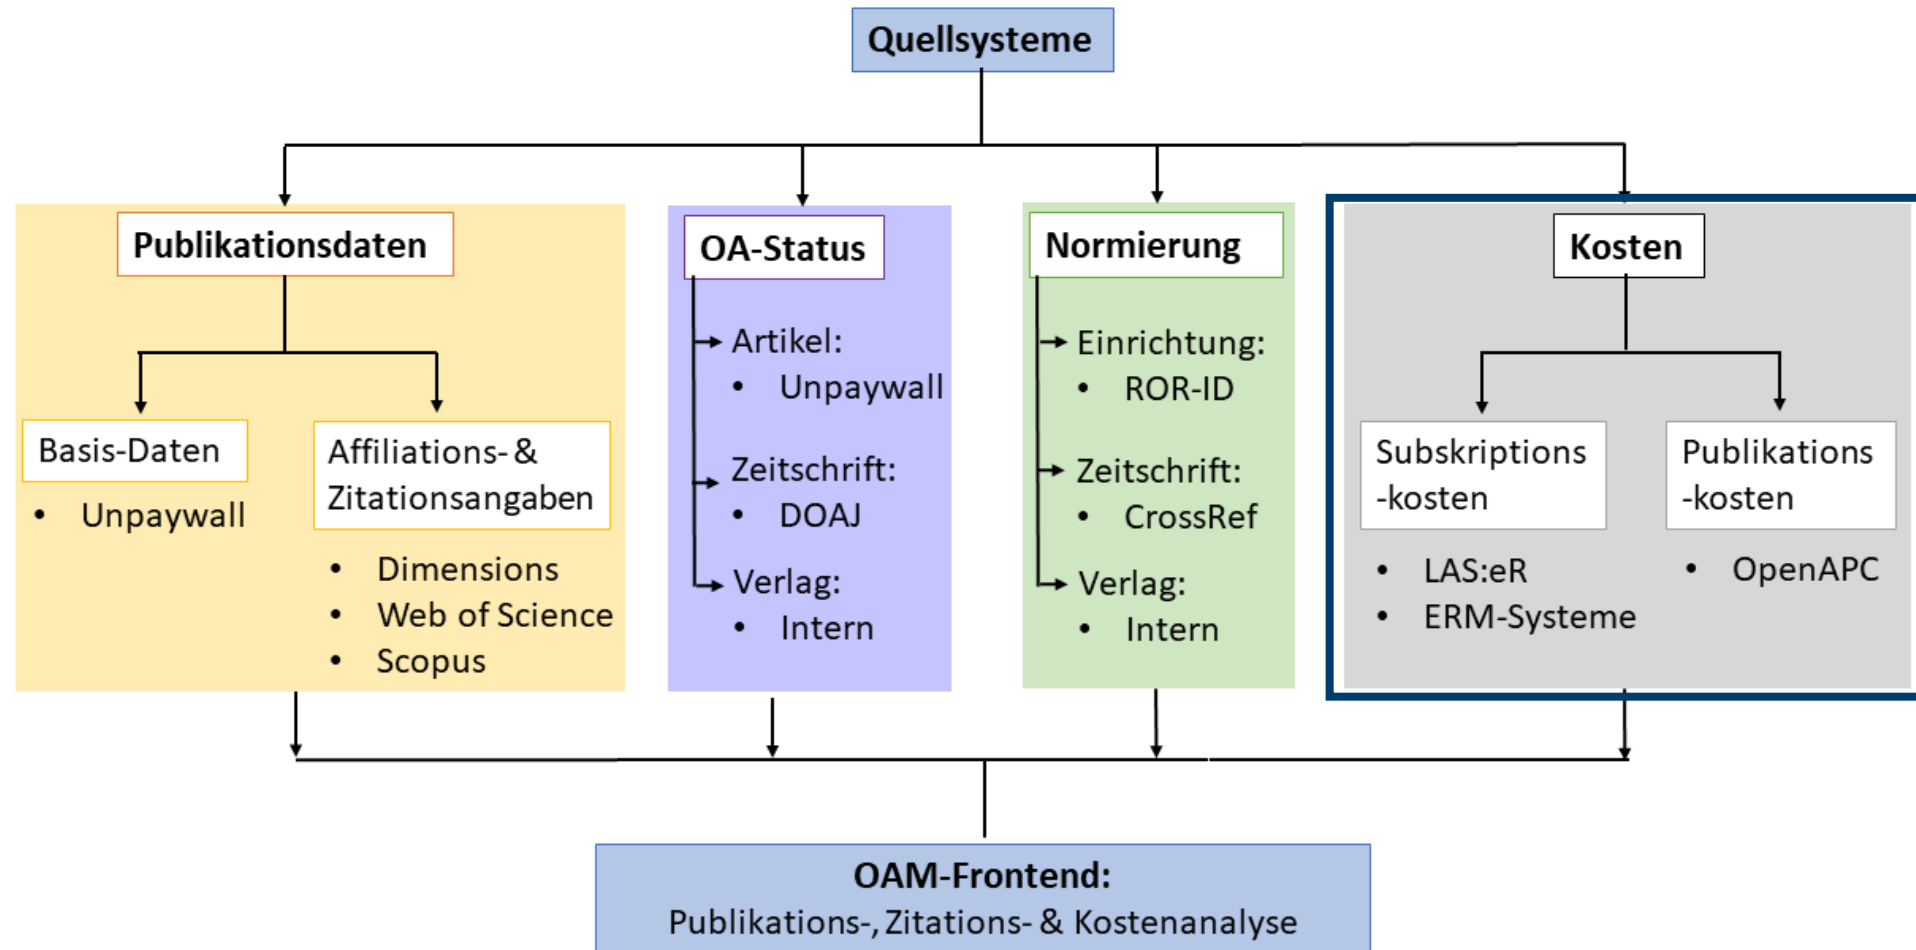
Quellsysteme

Publikationsdaten

Basis-Daten
- Unpaywall

Affiliations- & Zitationsangaben
- Dimensions
- Web of Science
- Scopus

OA-Status

Artikel:
- Unpaywall

Zeitschrift:
- DOAJ

Verlag:
- Intern

Normierung

Einrichtung:
- ROR-ID

Zeitschrift:
- CrossRef

Verlag:
- Intern

Kosten

Subskriptions -kosten
- LAS:eR
- ERM-Systeme

Publikations -kosten
- OpenAPC

OAM-Frontend:
Publikations-, Zitations- & Kostenanalyse